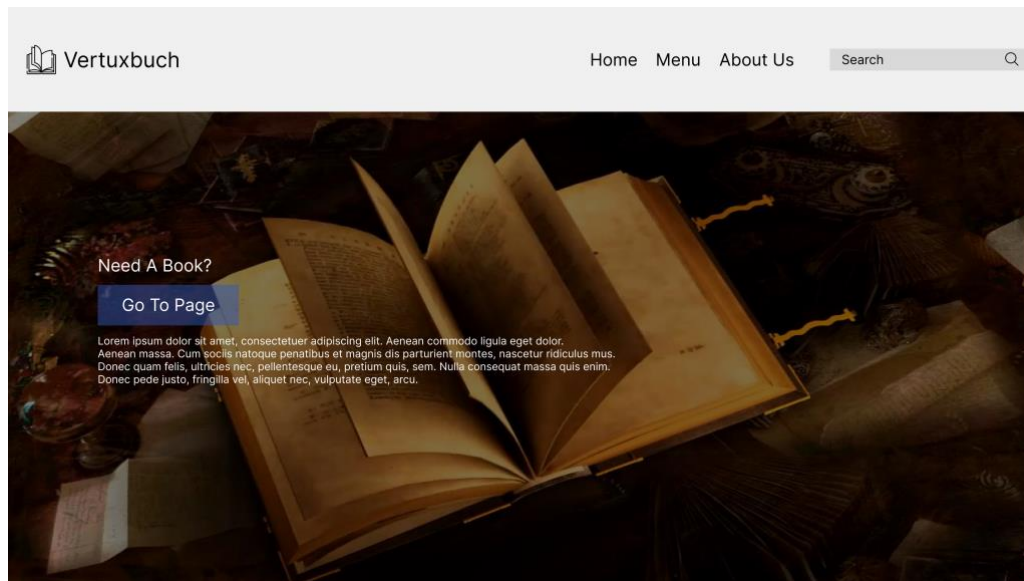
Vertuxbuch

Home Menu About Us

Search

Need A Book?

Go To Page

Lorem ipsum dolor sit amet, consectetuer adipiscing elit. Aenean commodo ligula eget dolor. Aenean massa. Cum sociis natoque penatibus et magnis dis parturient montes, nascetur ridiculus mus. Donec quam felis, ultricies nec, pellentesque eu, pretium quis, sem. Nulla consequat massa quis enim. Donec pede justo, fringilla vel, aliquet nec, vulputate eget, arcu.